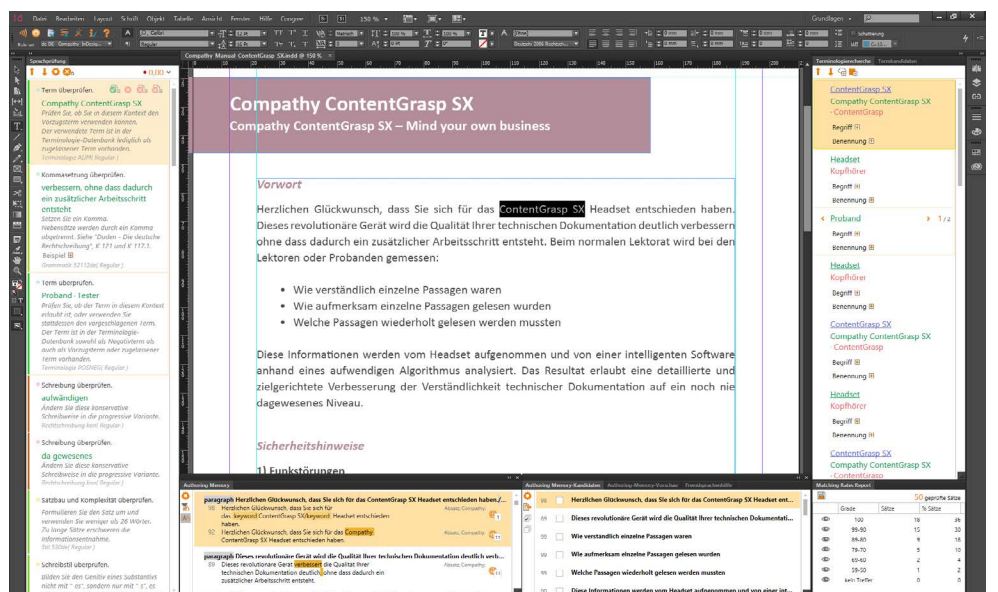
Datei Bearbeiten Layout Schrift Objekt Tabelle Ansicht Fenster Hilfe Congree 150 % Grundlagen

Sprachprüfung

0,00

Term überprüfen.

Compathy ContentGrasp SX

Prüfen Sie, ob Sie in diesem Kontext den Vorzugsterm verwenden können. Der verwendete Term ist in der Terminologie-Datenbank lediglich als zugelassener Term vorhanden.

Kommasetzung überprüfen.

verbessern, ohne dass dadurch ein zusätzlicher Arbeitsschritt entsteht

Setzen Sie ein Komma. Nebensätze werden durch ein Komma abgetrennt. Siehe "Duden - Die deutsche Rechtschreibung", K 121 und K 117.1.

Beispiel

Term überprüfen.

Proband - Tester

Prüfen Sie, ob der Term in diesem Kontext erlaubt ist, oder verwenden Sie stattdessen den vorgeschlagenen Term. Der Term ist in der Terminologie-Datenbank sowohl als Negativterm als auch als Vorzugsterm oder zugelassener Term vorhanden.

Schreibung überprüfen.

aufwändigen

Ändern Sie diese konservative Schreibweise in die progressive Variante.

Schreibung überprüfen.

da gewesenes

Ändern Sie diese konservative Schreibweise in die progressive Variante.

Satzbau und Komplexität überprüfen.

Formulieren Sie den Satz um und verwenden Sie weniger als 26 Wörter. Zu lange Sätze erschweren die Informationsentnahme.

Schreibstil überprüfen.

Bilden Sie den Genitiv eines Substantivs nicht mit " es", sondern nur mit " s", et

Compathy Manual ContentGrasp SX.indd @ 150 %

Compathy ContentGrasp SX

Compathy ContentGrasp SX – Mind your own business

Vorwort

Herzlichen Glückwunsch, dass Sie sich für das ContentGrasp SX Headset entschieden haben. Dieses revolutionäre Gerät wird die Qualität Ihrer technischen Dokumentation deutlich verbessern ohne dass dadurch ein zusätzlicher Arbeitsschritt entsteht. Beim normalen Lektorat wird bei den Lektoren oder Probanden gemessen:

• Wie verständlich einzelne Passagen waren
• Wie aufmerksam einzelne Passagen gelesen wurden
• Welche Passagen wiederholt gelesen werden mussten

Diese Informationen werden vom Headset aufgenommen und von einer intelligenten Software anhand eines aufwendigen Algorithmus analysiert. Das Resultat erlaubt eine detaillierte und zielgerichtete Verbesserung der Verständlichkeit technischer Dokumentation auf ein noch nie dagewesenes Niveau.

Sicherheitshinweise

1) Funkstörungen

Terminologierecherche Termkandidaten

ContentGrasp SX
Compathy ContentGrasp SX
- ContentGrasp
Begriff
Benennung

Headset
Kopfhörer
Begriff
Benennung

Proband 1/2
Begriff
Benennung

Headset
Kopfhörer
Begriff
Benennung

ContentGrasp SX
Compathy ContentGrasp SX
- ContentGrasp
Begriff
Benennung

Headset
Kopfhörer
Begriff
Benennung

ContentGrasp SX
Compathy ContentGrasp SX
- ContentGrasp

Authoring Memory

paragraph Herzlichen Glückwunsch, dass Sie sich für das ContentGrasp SX Headset entschieden haben./...
98 Herzlichen Glückwunsch, dass Sie sich für das keyword ContentGrasp SX/keyword Headset entschieden haben.
92 Herzlichen Glückwunsch, dass Sie sich für das Compathy ContentGrasp SX Headset entschieden haben.
paragraph Dieses revolutionäre Gerät wird die Qualität Ihrer technischen Dokumentation deutlich verb...
89 Dieses revolutionäre Gerät verbessert die Qualität Ihrer technischen Dokumentation deutlich, ohne dass dadurch ein zusätzlicher Arbeitsschritt entsteht.

Authoring-Memory-Kandidaten Authoring-Memory-Vorschau Fremdsprachenhilfe

Herzlichen Glückwunsch, dass Sie sich für das ContentGrasp SX Headset ent...
Dieses revolutionäre Gerät wird die Qualität Ihrer technischen Dokumentati...
Wie verständlich einzelne Passagen waren
Wie aufmerksam einzelne Passagen gelesen wurden
Welche Passagen wiederholt gelesen werden mussten
Diese Informationen werden vom Headset aufgenommen und von einer int...

Matching Rates Report

50 geprüfte Sätze

| Grade | Sätze | % Sätze |
|---|---|---|
| 100 | 18 | 36 |
| 99-90 | 15 | 30 |
| 89-80 | 9 | 18 |
| 79-70 | 5 | 10 |
| 69-60 | 2 | 4 |
| 59-50 | 1 | 2 |
| kein Treffer | 0 | 0 |